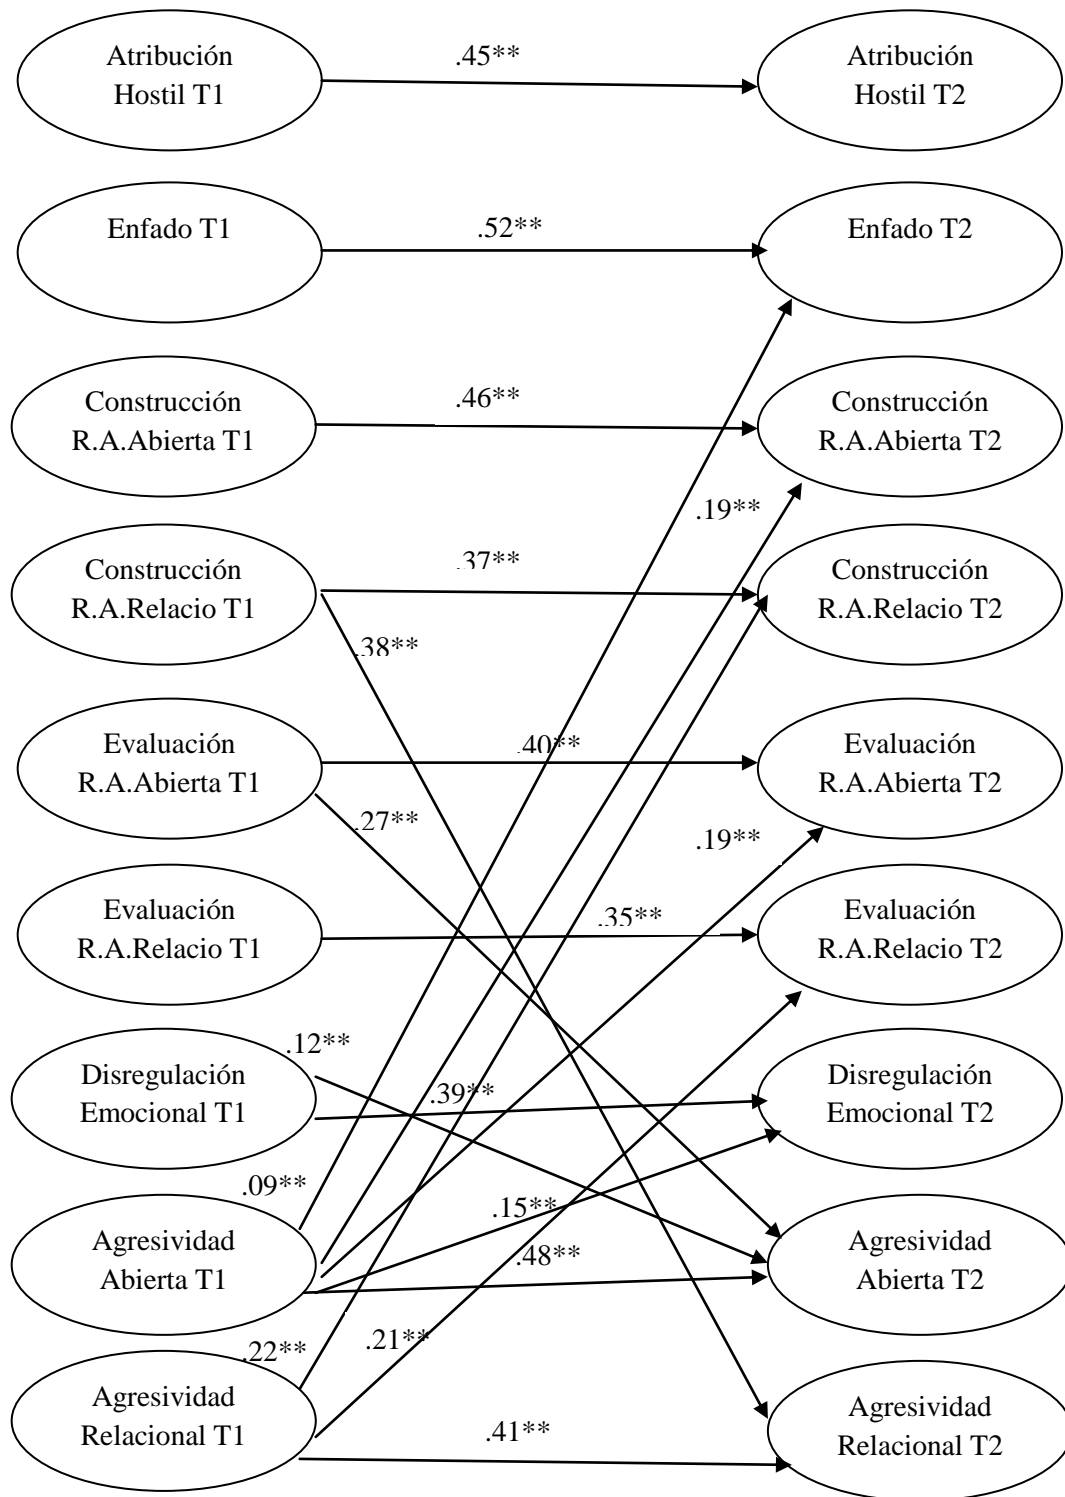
Atribución Hostil T1

.45**

Atribución Hostil T2

Enfado T1

.52**

Enfado T2

Construcción R.A.Abierta T1

.46**

Construcción R.A.Abierta T2

.19**

Construcción R.A.Relacio T1

.37**

Construcción R.A.Relacio T2

.38**

Evaluación R.A.Abierta T1

.40**

Evaluación R.A.Abierta T2

.27**

.19**

Evaluación R.A.Relacio T1

.35**

Evaluación R.A.Relacio T2

.12**

Disregulación Emocional T1

.39**

Disregulación Emocional T2

.09**

.15**

Agresividad Abierta T1

.48**

Agresividad Abierta T2

.22**

.21**

Agresividad Relacional T1

.41**

Agresividad Relacional T2